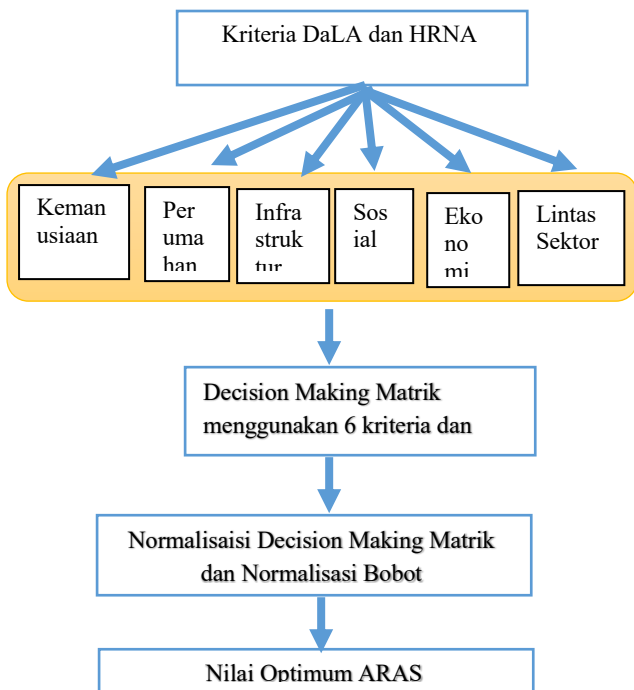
Kriteria DaLA dan HRNA

Keman usiaan

Per uma han

Infra struk tur

Sos ial

Eko no mi

Lintas Sektor

Decision Making Matrik menggunakan 6 kriteria dan

Normalisaisi Decision Making Matrik dan Normalisasi Bobot

Nilai Optimum ARAS